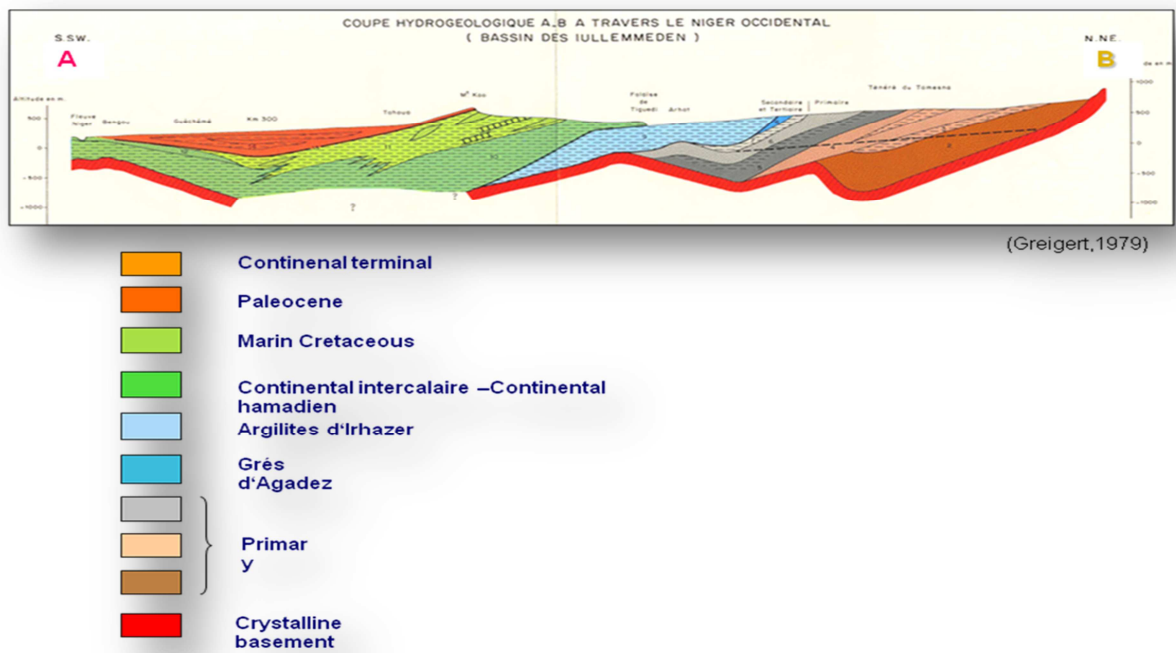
COUPE HYDROGEOLOGIQUE A.B A TRAVERS LE NIGER OCCIDENTAL
( BASSIN DES IULLEMMEDEN )

S.SW.
A

N.NE.
B

Altitude en m.
500
0
- 500
- 1000

Fleuve Niger
Bengou
Guéchémé
Km 500
Tahoua
Mt Koo
Falaise de Tiguedi
Arlit
Secondaire et Tertiaire
Primaire
Ténéré du Tafassasset

1000
500
0
- 500
- 1000

?
?

(Greigert,1979)

Continenal terminal

Paleocene

Marin Cretaceous

Continental intercalaire –Continental hamadien

Argilites d'Irhazer

Grés d'Agadez

Primar y

Crystalline basement